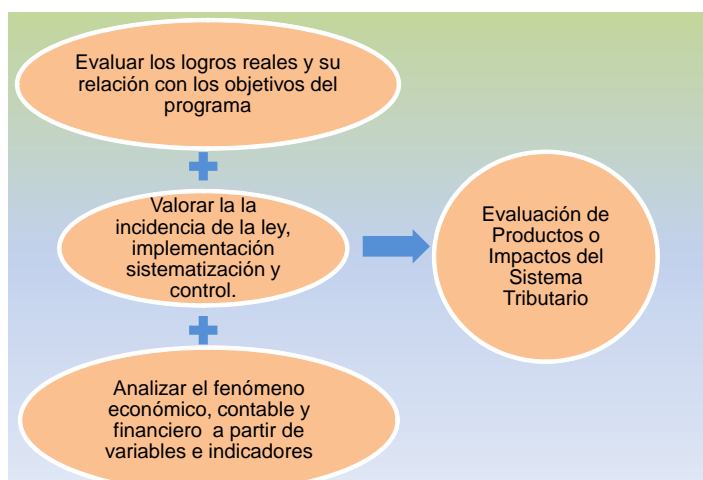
Evaluar los logros reales y su relación con los objetivos del programa

Valorar la la incidencia de la ley, implementación sistematización y control.

Analizar el fenómeno económico, contable y financiero a partir de variables e indicadores

Evaluación de Productos o Impactos del Sistema Tributario